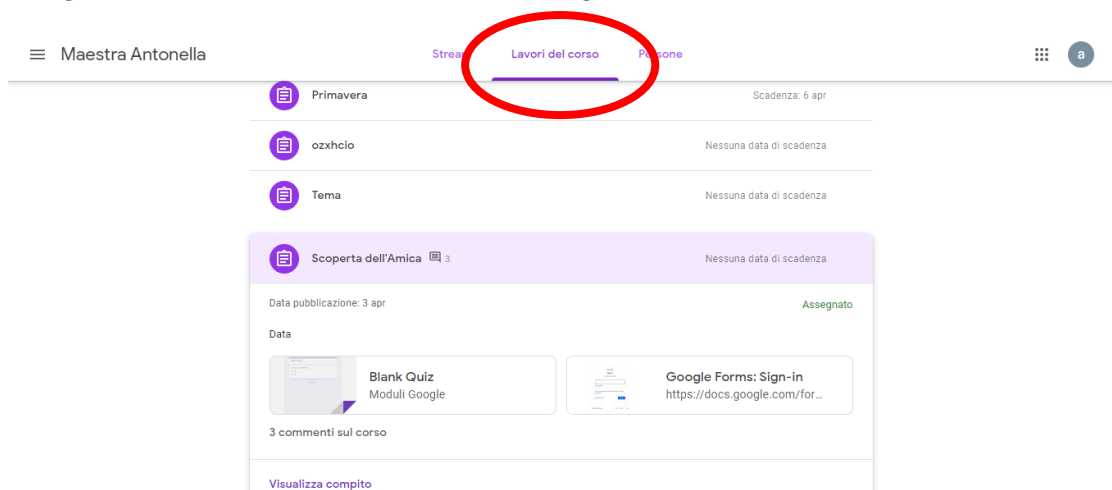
Maestra Antonella

Strea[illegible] Lavori del corso P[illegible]sone

a

Primavera
Scadenza: 6 apr

ozxhcio
Nessuna data di scadenza

Tema
Nessuna data di scadenza

Scoperta dell'Amica 3
Nessuna data di scadenza

Data pubblicazione: 3 apr
Assegnato

Data

Blank Quiz
Moduli Google

Google Forms: Sign-in
https://docs.google.com/for...

3 commenti sul corso

Visualizza compito